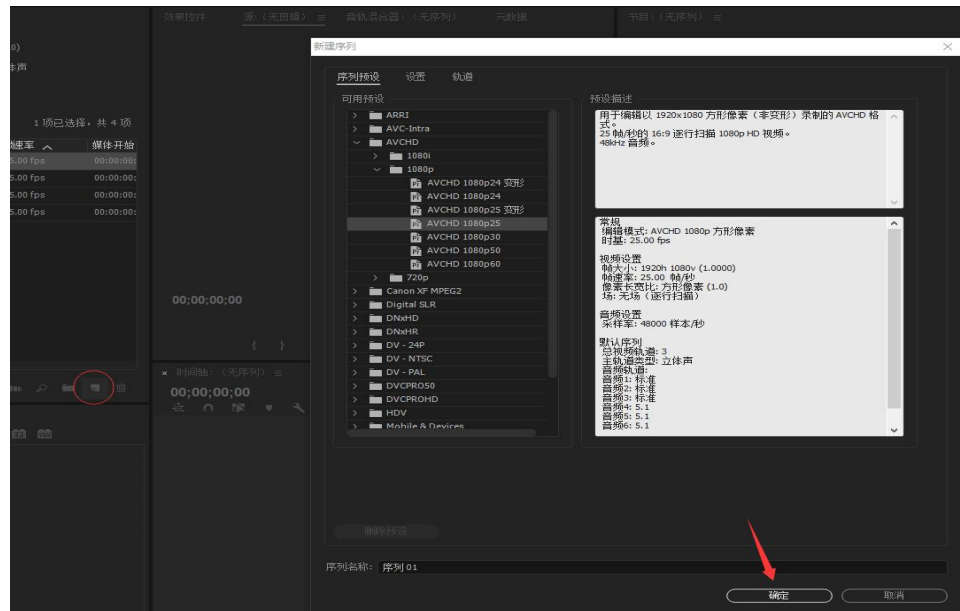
效果控件　源：(无剪辑) ≡　音轨混合器：(无序列)　元数据　节目：(无序列) ≡

0)
体声

1 项已选择，共 4 项
帧速率 ^　媒体开始
5.00 fps　00:00:00:
5.00 fps　00:00:00:
5.00 fps　00:00:00:
5.00 fps　00:00:00:

00;00;00;00

× 时间轴：(无序列) ≡
00;00;00;00

新建序列

序列预设　设置　轨道

可用预设
ARRI
AVC-Intra
AVCHD
1080i
1080p
AVCHD 1080p24 变形
AVCHD 1080p24
AVCHD 1080p25 变形
AVCHD 1080p25
AVCHD 1080p30
AVCHD 1080p50
AVCHD 1080p60
720p
Canon XF MPEG2
Digital SLR
DNxHD
DNxHR
DV - 24P
DV - NTSC
DV - PAL
DVCPRO50
DVCPROHD
HDV
Mobile & Devices

删除预设

预设描述
用于编辑以 1920x1080 方形像素（非变形）录制的 AVCHD 格式。
25 帧/秒的 16:9 逐行扫描 1080p HD 视频。
48kHz 音频。

常规
编辑模式: AVCHD 1080p 方形像素
时基: 25.00 fps

视频设置
帧大小: 1920h 1080v (1.0000)
帧速率: 25.00 帧/秒
像素长宽比: 方形像素 (1.0)
场: 无场（逐行扫描）

音频设置
采样率: 48000 样本/秒

默认序列
总视频轨道: 3
主轨道类型: 立体声
音频轨道:
音频1: 标准
音频2: 标准
音频3: 标准
音频4: 5.1
音频5: 5.1
音频6: 5.1

序列名称: 序列 01

确定　取消